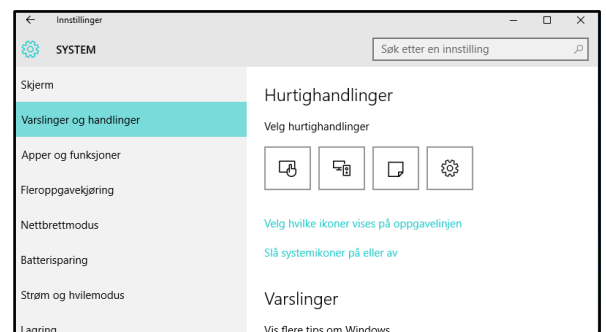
Innstillinger

SYSTEM

Søk etter en innstilling

Skjerm

Varslinger og handlinger

Apper og funksjoner

Fleroppgavekjøring

Nettbrettmodus

Batterisparing

Strøm og hvilemodus

Lagring

Hurtighandlinger

Velg hurtighandlinger

Velg hvilke ikoner vises på oppgavelinjen

Slå systemikoner på eller av

Varslinger

Vis flere tips om Windows